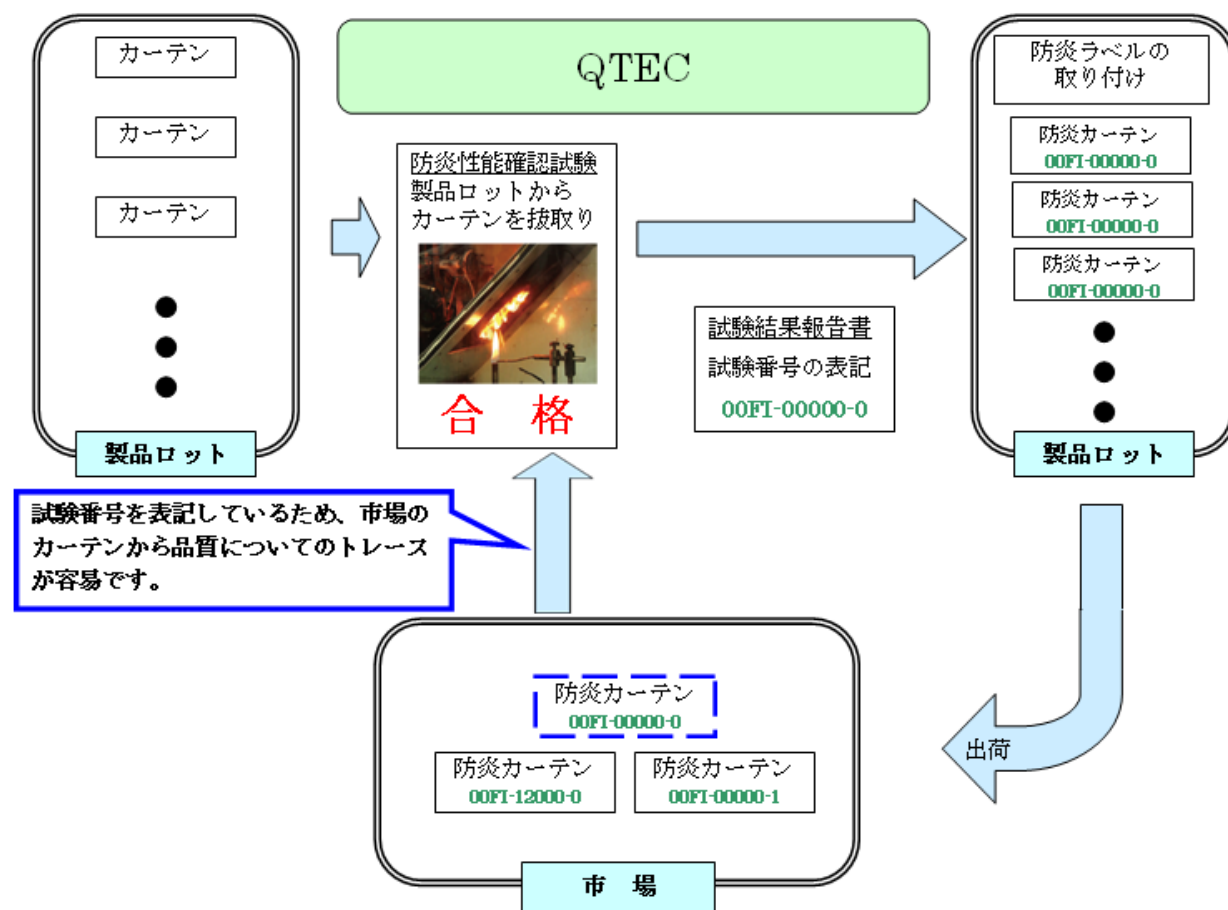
カーテン

カーテン

カーテン

製品ロット

QTEC

防炎性能確認試験
製品ロットから
カーテンを抜取り

合　格

防炎ラベルの
取り付け

防炎カーテン
00FI-00000-0

防炎カーテン
00FI-00000-0

防炎カーテン
00FI-00000-0

製品ロット

試験結果報告書
試験番号の表記
00FI-00000-0

試験番号を表記しているため、市場のカーテンから品質についてのトレースが容易です。

出荷

防炎カーテン
00FI-00000-0

防炎カーテン
00FI-12000-0

防炎カーテン
00FI-00000-1

市　場